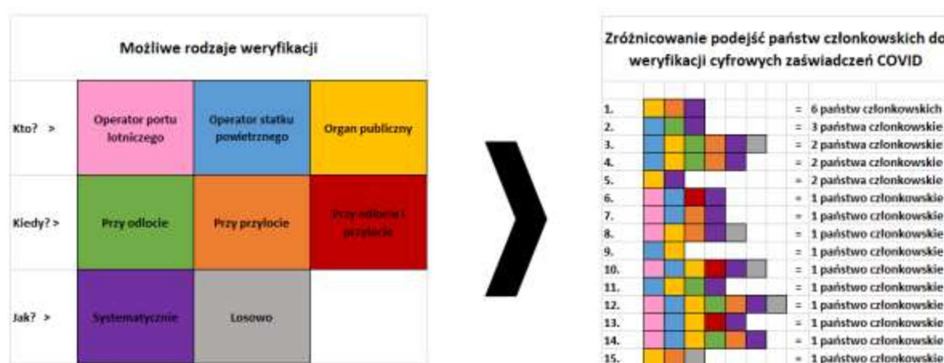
Możliwe rodzaje weryfikacji

| | | | |
|---|---|---|---|
| Kto? > | Operator portu lotniczego | Operator statku powietrznego | Organ publiczny |
| Kiedy? > | Przy odlocie | Przy przylocie | Przy odlocie i przylocie |
| Jak? > | Systematycznie | Losowo | |

Zróżnicowanie podejść państw członkowskich do weryfikacji cyfrowych zaświadczeń COVID

1. = 6 państw członkowskich
2. = 3 państwa członkowskie
3. = 2 państwa członkowskie
4. = 2 państwa członkowskie
5. = 2 państwa członkowskie
6. = 1 państwo członkowskie
7. = 1 państwo członkowskie
8. = 1 państwo członkowskie
9. = 1 państwo członkowskie
10. = 1 państwo członkowskie
11. = 1 państwo członkowskie
12. = 1 państwo członkowskie
13. = 1 państwo członkowskie
14. = 1 państwo członkowskie
15. = 1 państwo członkowskie